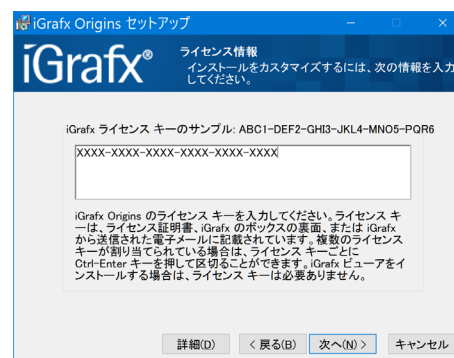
iGrafx Origins セットアップ

iGrafx®

ライセンス情報
インストールをカスタマイズするには、次の情報を入力してください。

iGrafx ライセンス キーのサンプル: ABC1-DEF2-GHI3-JKL4-MNO5-PQR6

XXXX-XXXX-XXXX-XXXX-XXXX-XXXX

iGrafx Origins のライセンス キーを入力してください。ライセンス キーは、ライセンス証明書、iGrafx のボックスの裏面、または iGrafx から送信された電子メールに記載されています。複数のライセンス キーが割り当てられている場合は、ライセンス キーごとに Ctrl-Enter キーを押して区切ることができます。iGrafx ビューアをインストールする場合は、ライセンス キーは必要ありません。

詳細(D)
< 戻る(B)
次へ(N) >
キャンセル